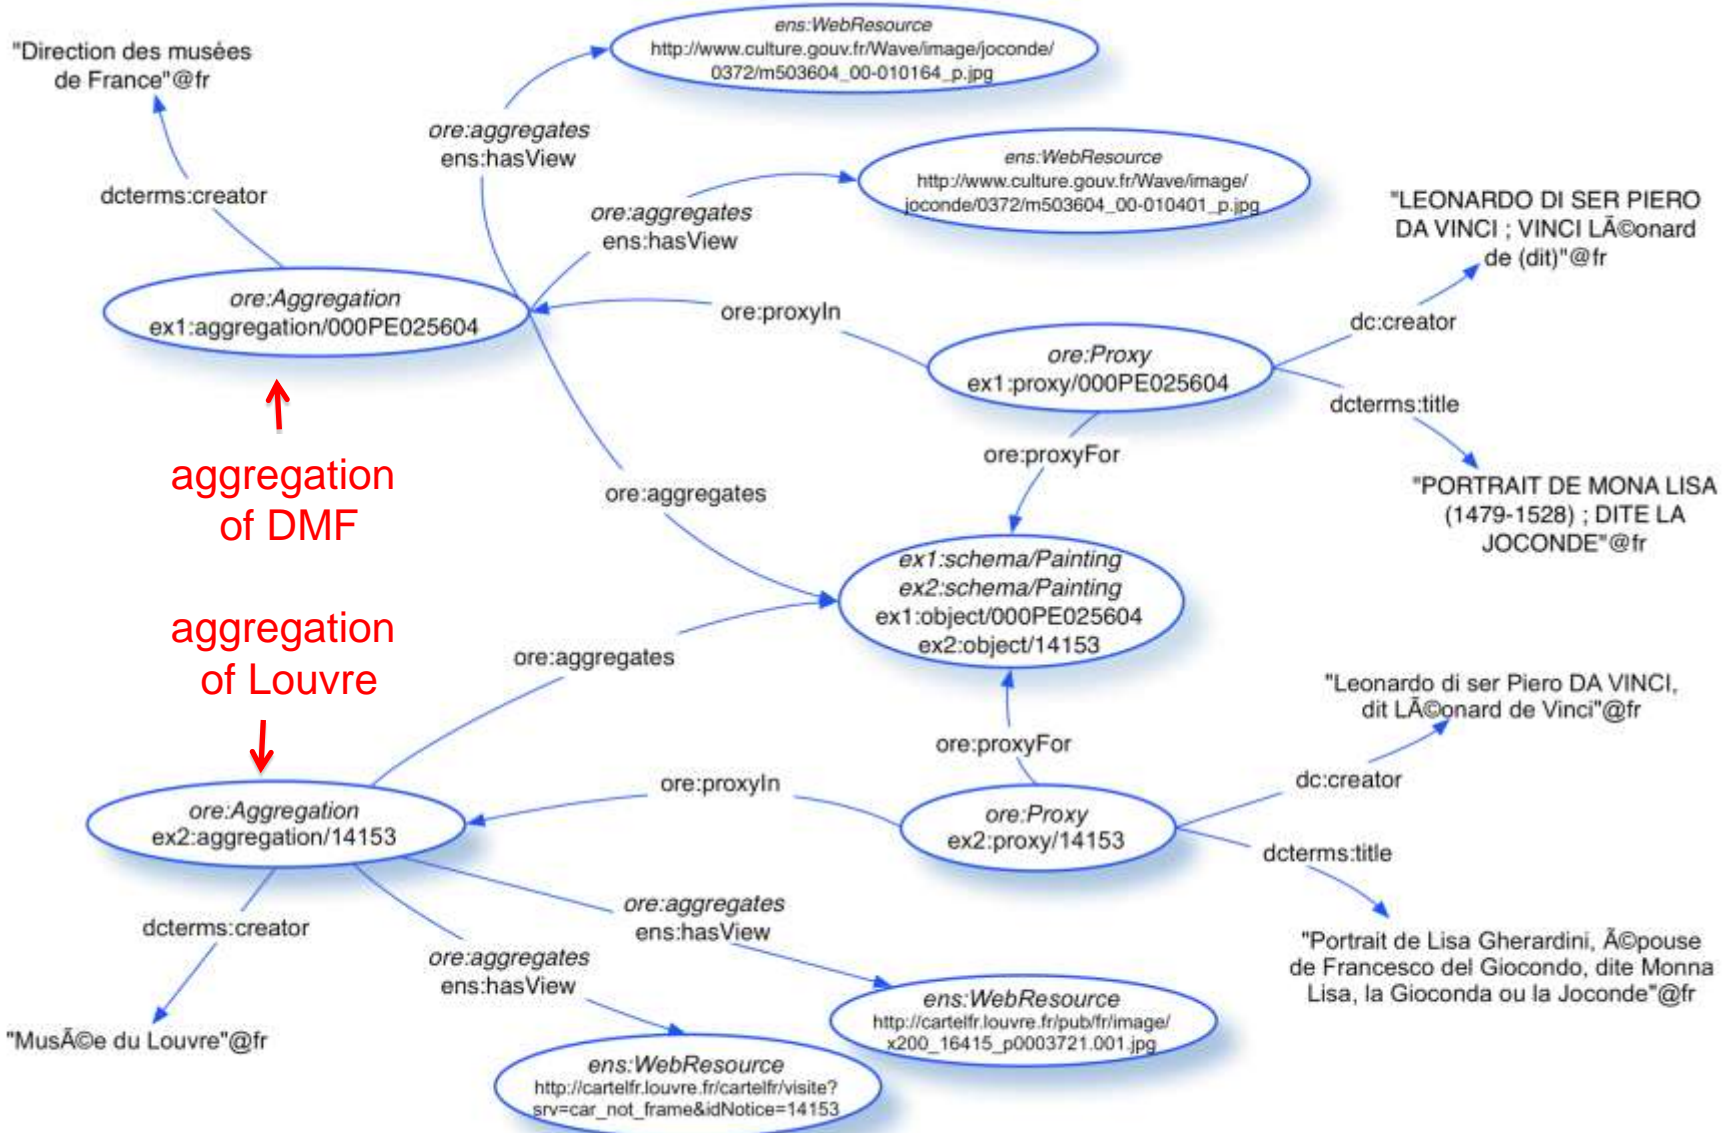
"Direction des musées de France"@fr

dcterms:creator

ens:WebResource
http://www.culture.gouv.fr/Wave/image/joconde/0372/m503604_00-010164_p.jpg

ore:aggregates
ens:hasView

ens:WebResource
http://www.culture.gouv.fr/Wave/image/joconde/0372/m503604_00-010401_p.jpg

ore:aggregates
ens:hasView

"LEONARDO DI SER PIERO DA VINCI ; VINCI LÃ©onard de (dit)"@fr

ore:Aggregation
ex1:aggregation/000PE025604

ore:proxyIn

dc:creator

ore:Proxy
ex1:proxy/000PE025604

dcterms:title

aggregation of DMF

ore:proxyFor

"PORTRAIT DE MONA LISA (1479-1528) ; DITE LA JOCONDE"@fr

ore:aggregates

ex1:schema/Painting
ex2:schema/Painting
ex1:object/000PE025604
ex2:object/14153

aggregation of Louvre

ore:aggregates

"Leonardo di ser Piero DA VINCI, dit LÃ©onard de Vinci"@fr

ore:proxyFor

dc:creator

ore:proxyIn

ore:Aggregation
ex2:aggregation/14153

ore:Proxy
ex2:proxy/14153

dcterms:title

ore:aggregates
ens:hasView

dcterms:creator

"Portrait de Lisa Gherardini, Ã©pouse de Francesco del Giocondo, dite Monna Lisa, la Gioconda ou la Joconde"@fr

ore:aggregates
ens:hasView

"MusÃ©e du Louvre"@fr

ens:WebResource
http://cartelfr.louvre.fr/pub/fr/image/x200_16415_p0003721.001.jpg

ens:WebResource
http://cartelfr.louvre.fr/cartelfr/visite?srv=car_not_frame&idNotice=14153